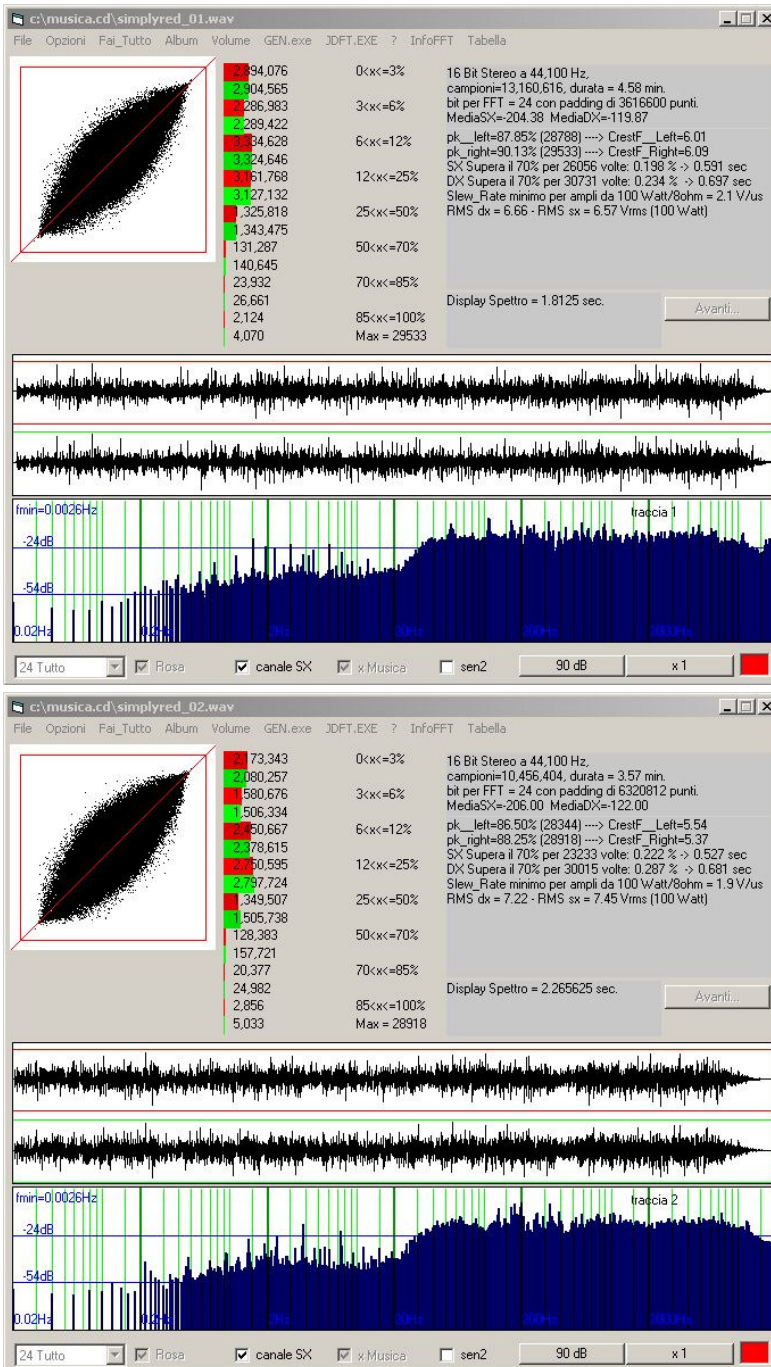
c:\musica.cd\simplyred_01.wav

File Opzioni Fai_Tutto Album Volume GEN.exe JDFT.EXE ? InfoFFT Tabella

2,894,076
2,904,565
2,286,983
2,289,422
3,334,628
3,324,646
3,161,768
3,127,132
1,325,818
1,343,475
131,287
140,645
23,932
26,661
2,124
4,070

0<x<=3%
3<x<=6%
6<x<=12%
12<x<=25%
25<x<=50%
50<x<=70%
70<x<=85%
85<x<=100%
Max = 29533

16 Bit Stereo a 44,100 Hz,
campioni=13,160,616, durata = 4.58 min.
bit per FFT = 24 con padding di 3616600 punti.
MediaSX=-204.38 MediaDX=-119.87

pk__left=87.85% (28788) ---> CrestF__Left=6.01
pk_right=90.13% (29533) ---> CrestF_Right=6.09
SX Supera il 70% per 26056 volte: 0.198 % -> 0.591 sec
DX Supera il 70% per 30731 volte: 0.234 % -> 0.697 sec
Slew_Rate minimo per ampli da 100 Watt/8ohm = 2.1 V/us
RMS dx = 6.66 - RMS sx = 6.57 Vrms (100 Watt)

Display Spettro = 1.8125 sec.

Avanti...

fmin=0.0026Hz
traccia 1
-24dB
-54dB
0.02Hz

24 Tutto
Rosa
canale SX
x Musica
sen2
90 dB
x 1

c:\musica.cd\simplyred_02.wav

File Opzioni Fai_Tutto Album Volume GEN.exe JDFT.EXE ? InfoFFT Tabella

2,173,343
2,080,257
1,580,676
1,506,334
2,450,667
2,378,615
2,750,595
2,797,724
1,349,507
1,505,738
128,383
157,721
20,377
24,982
2,856
5,033

0<x<=3%
3<x<=6%
6<x<=12%
12<x<=25%
25<x<=50%
50<x<=70%
70<x<=85%
85<x<=100%
Max = 28918

16 Bit Stereo a 44,100 Hz,
campioni=10,456,404, durata = 3.57 min.
bit per FFT = 24 con padding di 6320812 punti.
MediaSX=-206.00 MediaDX=-122.00

pk__left=86.50% (28344) ---> CrestF__Left=5.54
pk_right=88.25% (28918) ---> CrestF_Right=5.37
SX Supera il 70% per 23233 volte: 0.222 % -> 0.527 sec
DX Supera il 70% per 30015 volte: 0.287 % -> 0.681 sec
Slew_Rate minimo per ampli da 100 Watt/8ohm = 1.9 V/us
RMS dx = 7.22 - RMS sx = 7.45 Vrms (100 Watt)

Display Spettro = 2.265625 sec.

Avanti...

fmin=0.0026Hz
traccia 2
-24dB
-54dB
0.02Hz

24 Tutto
Rosa
canale SX
x Musica
sen2
90 dB
x 1